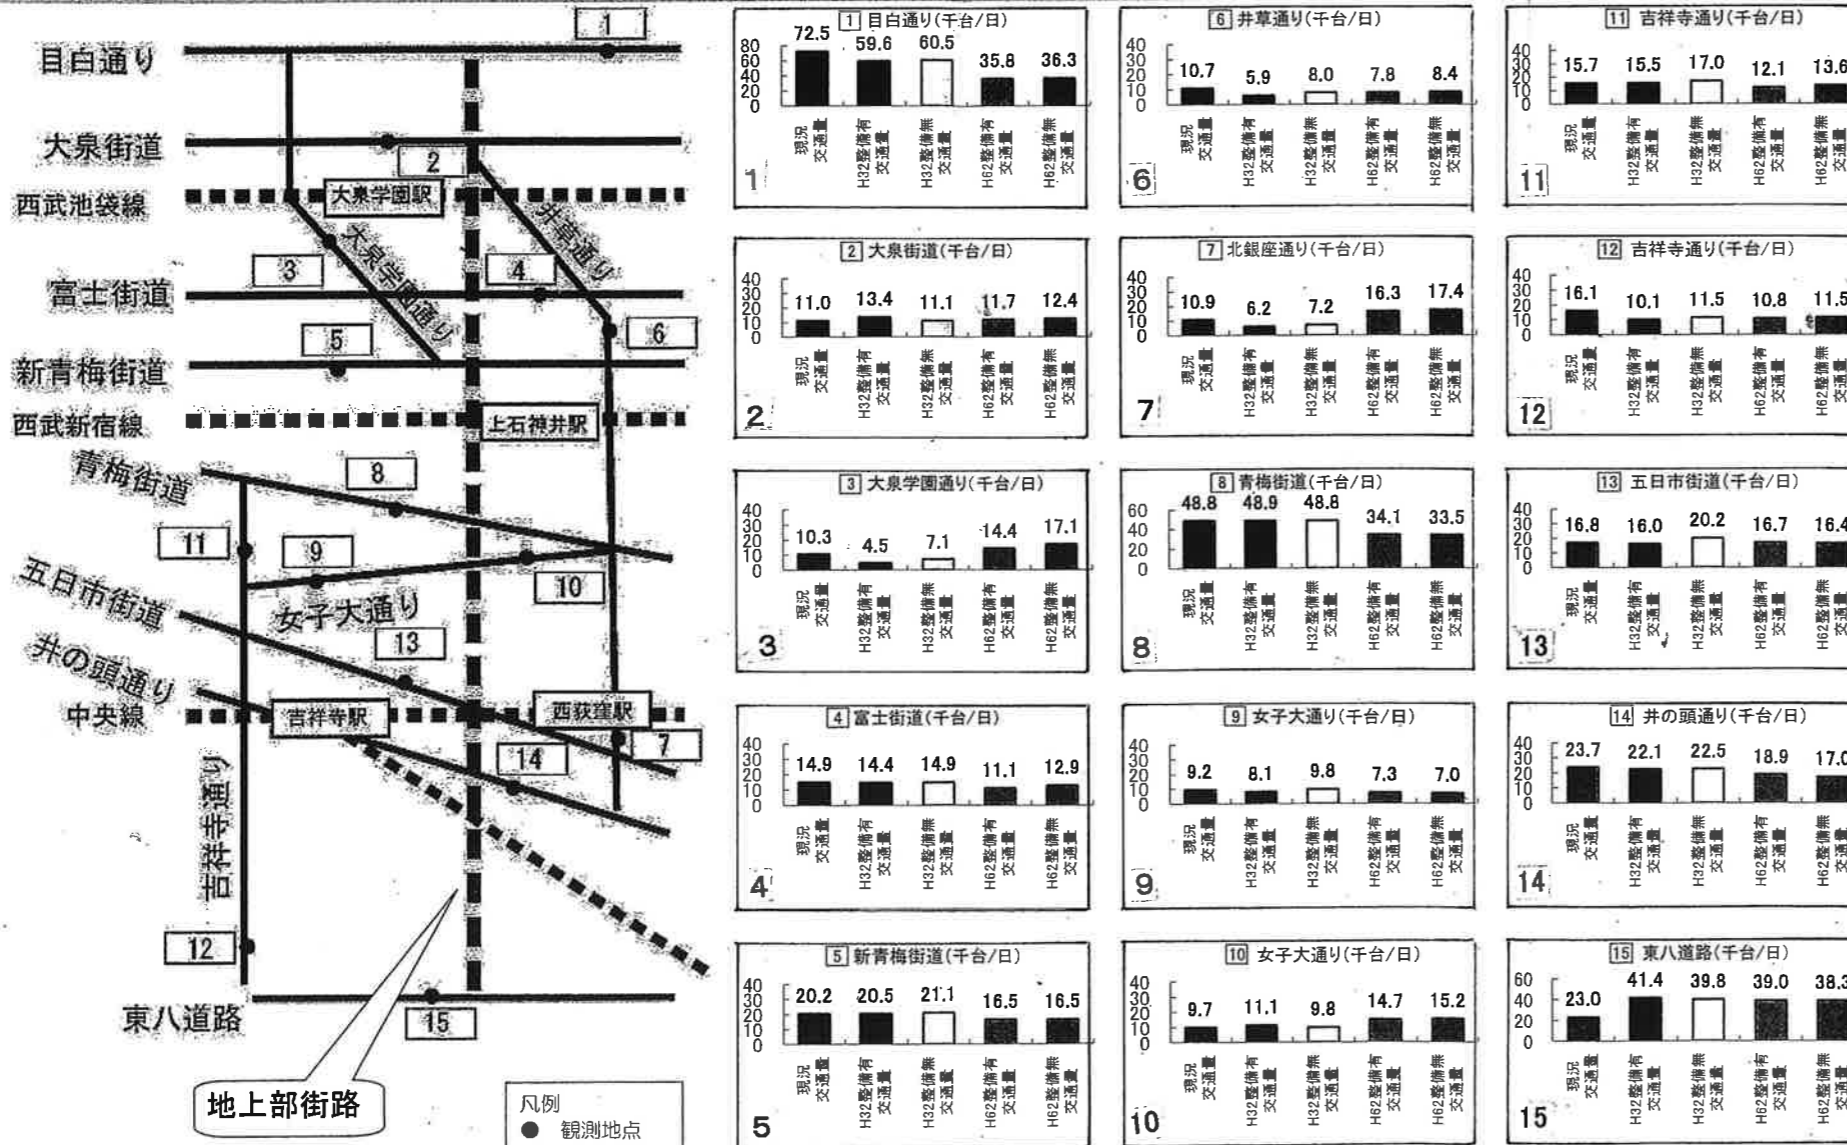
1
目白通り
大泉街道
2
西武池袋線
大泉学園駅
井草通り
3
大泉学園通り
4
富士街道
5
6
新青梅街道
西武新宿線
上石神井駅
青梅街道
8
11
9
10
五日市街道
女子大通り
13
井の頭通り
中央線
吉祥寺駅
西荻窪駅
7
14
吉祥寺通り
12
東八道路
15
地上部街路
凡例
● 観測地点

1 目白通り(千台/日)
80 60 40 20 0
72.5 59.6 60.5 35.8 36.3
現況交通量 H32整備有交通量 H32整備無交通量 H62整備有交通量 H62整備無交通量
1

2 大泉街道(千台/日)
40 30 20 10 0
11.0 13.4 11.1 11.7 12.4
現況交通量 H32整備有交通量 H32整備無交通量 H62整備有交通量 H62整備無交通量
2

3 大泉学園通り(千台/日)
40 30 20 10 0
10.3 4.5 7.1 14.4 17.1
現況交通量 H32整備有交通量 H32整備無交通量 H62整備有交通量 H62整備無交通量
3

4 富士街道(千台/日)
40 30 20 10 0
14.9 14.4 14.9 11.1 12.9
現況交通量 H32整備有交通量 H32整備無交通量 H62整備有交通量 H62整備無交通量
4

5 新青梅街道(千台/日)
40 30 20 10 0
20.2 20.5 21.1 16.5 16.5
現況交通量 H32整備有交通量 H32整備無交通量 H62整備有交通量 H62整備無交通量
5

6 井草通り(千台/日)
40 30 20 10 0
10.7 5.9 8.0 7.8 8.4
現況交通量 H32整備有交通量 H32整備無交通量 H62整備有交通量 H62整備無交通量
6

7 北銀座通り(千台/日)
40 30 20 10 0
10.9 6.2 7.2 16.3 17.4
現況交通量 H32整備有交通量 H32整備無交通量 H62整備有交通量 H62整備無交通量
7

8 青梅街道(千台/日)
60 40 20 0
48.8 48.9 48.8 34.1 33.5
現況交通量 H32整備有交通量 H32整備無交通量 H62整備有交通量 H62整備無交通量
8

9 女子大通り(千台/日)
40 30 20 10 0
9.2 8.1 9.8 7.3 7.0
現況交通量 H32整備有交通量 H32整備無交通量 H62整備有交通量 H62整備無交通量
9

10 女子大通り(千台/日)
40 30 20 10 0
9.7 11.1 9.8 14.7 15.2
現況交通量 H32整備有交通量 H32整備無交通量 H62整備有交通量 H62整備無交通量
10

11 吉祥寺通り(千台/日)
40 30 20 10 0
15.7 15.5 17.0 12.1 13.6
現況交通量 H32整備有交通量 H32整備無交通量 H62整備有交通量 H62整備無交通量
11

12 吉祥寺通り(千台/日)
40 30 20 10 0
16.1 10.1 11.5 10.8 11.5
現況交通量 H32整備有交通量 H32整備無交通量 H62整備有交通量 H62整備無交通量
12

13 五日市街道(千台/日)
40 30 20 10 0
16.8 16.0 20.2 16.7 16.4
現況交通量 H32整備有交通量 H32整備無交通量 H62整備有交通量 H62整備無交通量
13

14 井の頭通り(千台/日)
40 30 20 10 0
23.7 22.1 22.5 18.9 17.0
現況交通量 H32整備有交通量 H32整備無交通量 H62整備有交通量 H62整備無交通量
14

15 東八道路(千台/日)
60 40 20 0
23.0 41.4 39.8 39.0 38.3
現況交通量 H32整備有交通量 H32整備無交通量 H62整備有交通量 H62整備無交通量
15